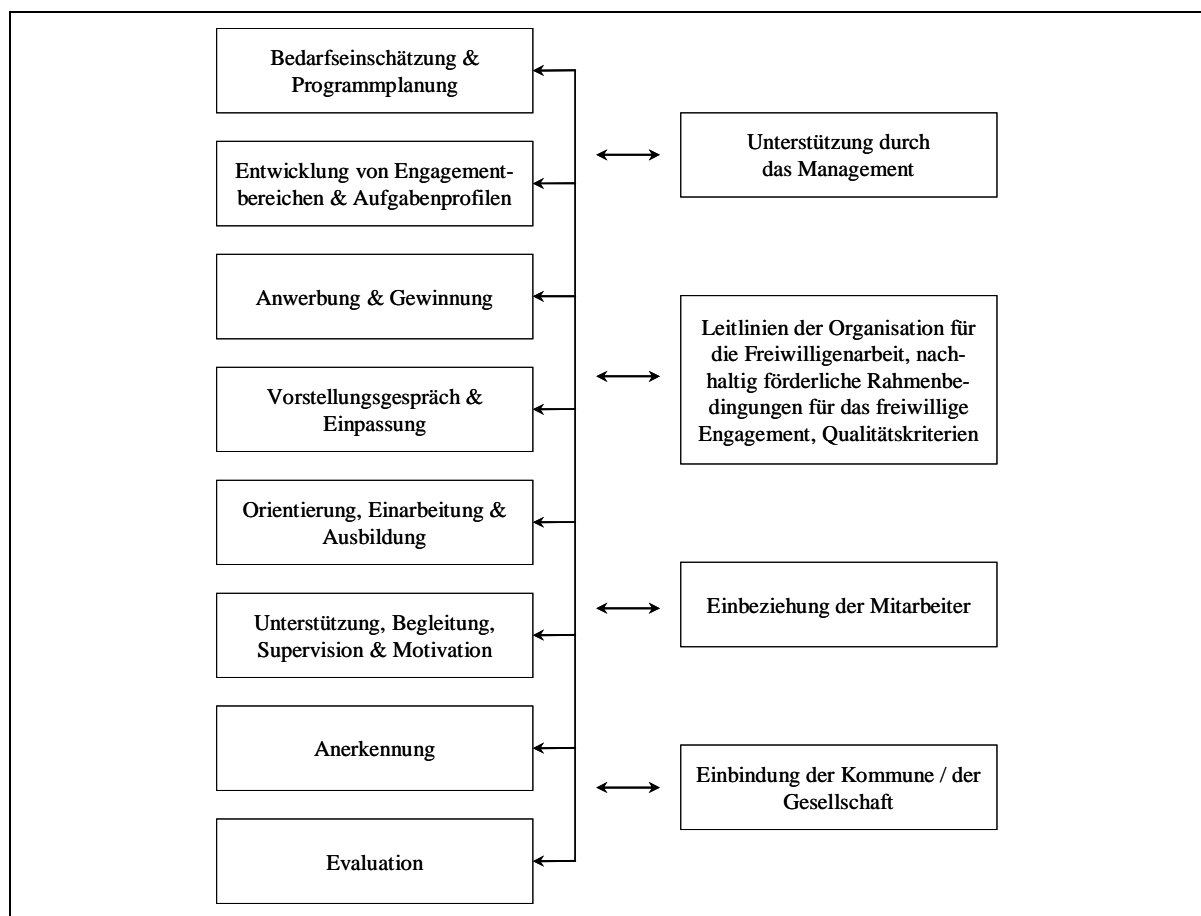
Bedarfseinschätzung & Programmplanung

Entwicklung von Engagementbereichen & Aufgabenprofilen

Anwerbung & Gewinnung

Vorstellungsgespräch & Einpassung

Orientierung, Einarbeitung & Ausbildung

Unterstützung, Begleitung, Supervision & Motivation

Anerkennung

Evaluation

Unterstützung durch das Management

Leitlinien der Organisation für die Freiwilligenarbeit, nachhaltig förderliche Rahmenbedingungen für das freiwillige Engagement, Qualitätskriterien

Einbeziehung der Mitarbeiter

Einbindung der Kommune / der Gesellschaft